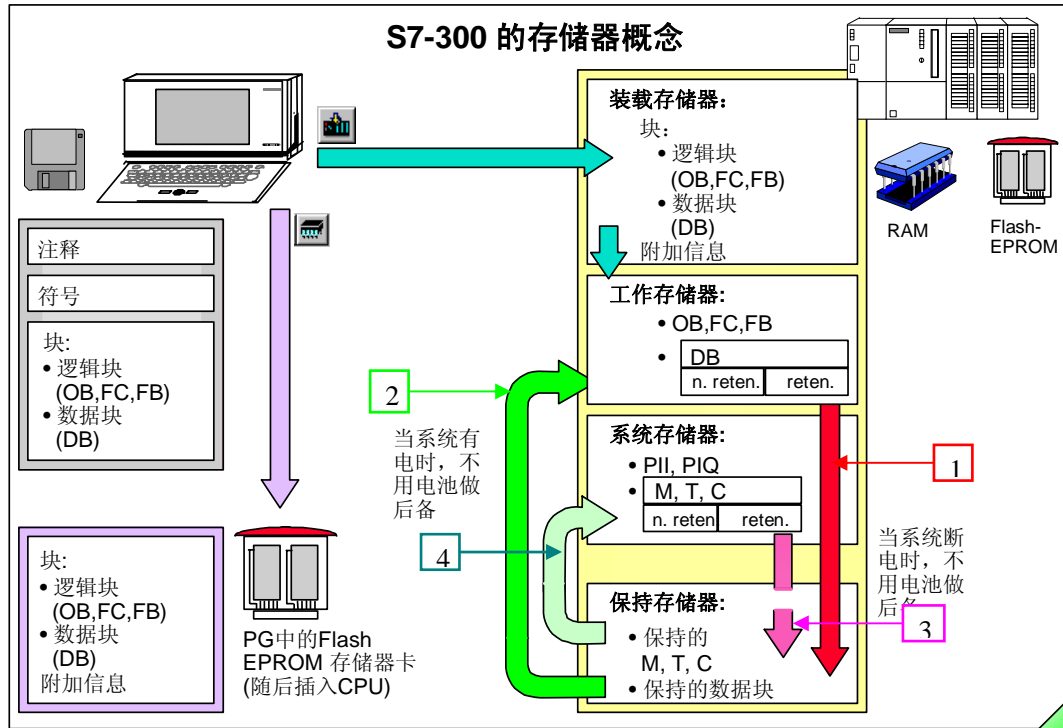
S7-300 的存储器概念

注释

符号

块:
• 逻辑块
(OB,FC,FB)
• 数据块
(DB)

块:
• 逻辑块
(OB,FC,FB)
• 数据块
(DB)
附加信息

PG中的Flash EPROM 存储器卡 (随后插入CPU)

装载存储器:
块:
• 逻辑块
(OB,FC,FB)
• 数据块
(DB)
附加信息

工作存储器:
• OB,FC,FB
• DB
n. reten. reten.

系统存储器:
• PII, PIQ
• M, T, C
n. reten reten.

保持存储器:
• 保持的
M, T, C
• 保持的数据块

RAM

Flash-EPROM

2

当系统有电时，不用电池做后备

4

1

当系统断电时，不用电池做后备

3